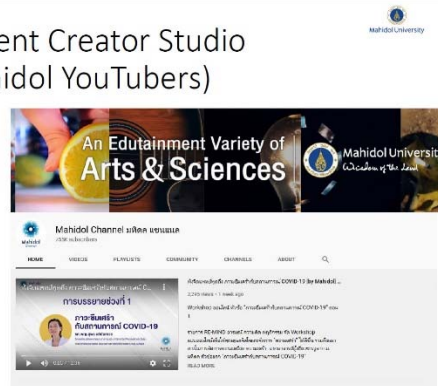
ent Creator Studio
idol YouTubers)

Mahidol University

An Edutainment Variety of
Arts & Sciences

Mahidol University
Wisdom of the Land

Mahidol Channel มหิดล แชนแนล
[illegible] subscribers

HOME VIDEOS PLAYLISTS COMMUNITY CHANNELS ABOUT

การบรรยายช่วงที่ 1
ภาวะซึมเศร้า
กับสถานการณ์ COVID-19

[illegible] COVID-19 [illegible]

READ MORE